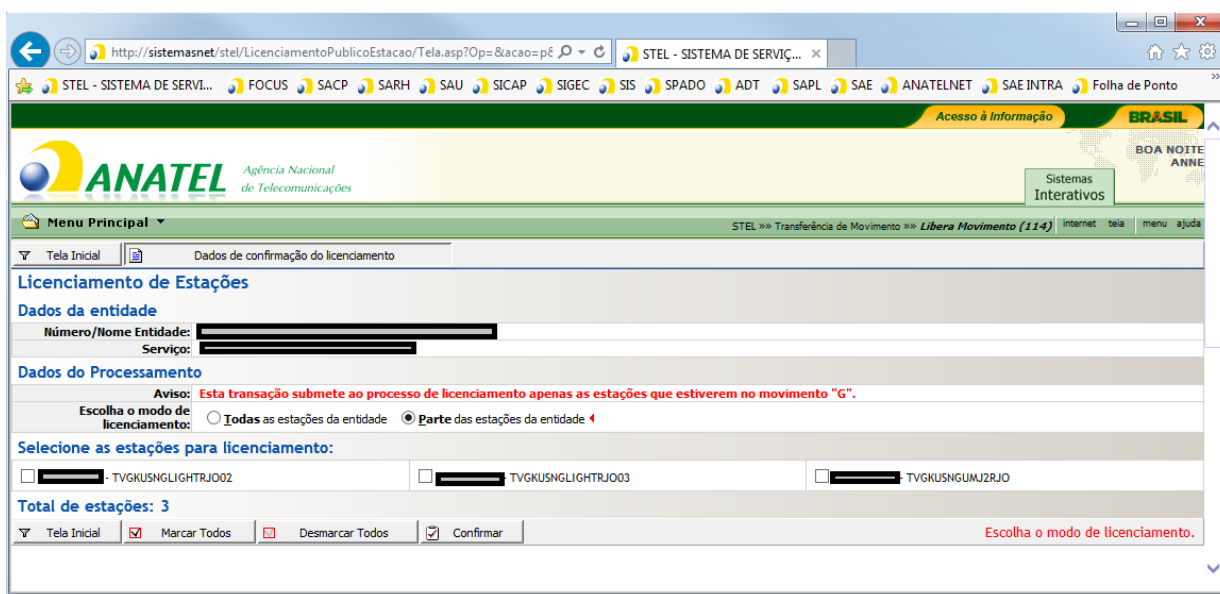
http://sistemasnet/stel/LicenciamentoPublicoEstacao/Tela.asp?Op=&acao=p&
STEL - SISTEMA DE SERVIÇ...

STEL - SISTEMA DE SERVI... FOCUS SACP SARH SAU SICAP SIGEC SIS SPADO ADT SAPL SAE ANATELNET SAE INTRA Folha de Ponto

Acesso à Informação BRASIL

ANATEL Agência Nacional de Telecomunicações

Sistemas Interativos

BOA NOITE ANNE

Menu Principal

STEL »» Transferência de Movimento »» Libera Movimento (114) internet teia menu ajuda

Tela Inicial Dados de confirmação do licenciamento

Licenciamento de Estações

Dados da entidade

Número/Nome Entidade: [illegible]

Serviço: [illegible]

Dados do Processamento

Aviso: Esta transação submete ao processo de licenciamento apenas as estações que estiverem no movimento "G".

Escolha o modo de licenciamento: Todas as estações da entidade Parte das estações da entidade

Selecione as estações para licenciamento:

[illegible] - TVGKUSNGLIGHTRJO02 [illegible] - TVGKUSNGLIGHTRJO03 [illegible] - TVGKUSNGUMJ2RJO

Total de estações: 3

Tela Inicial Marcar Todos Desmarcar Todos Confirmar

Escolha o modo de licenciamento.